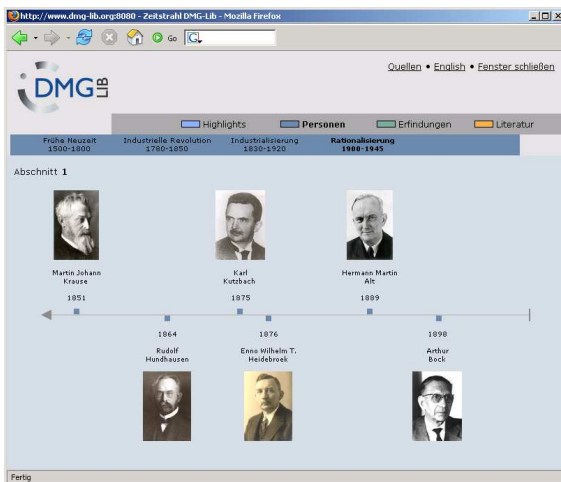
http://www.dmg-lib.org:8080 - Zeitstrahl DMG-Lib - Mozilla Firefox

Go

DMG LIB

Quellen • English • Fenster schließen

Highlights
Personen
Erfindungen
Literatur

Frühe Neuzeit
1500-1800

Industrielle Revolution
1780-1850

Industrialisierung
1830-1920

Rationalisierung
1900-1945

Abschnitt 1

Martin Johann Krause
1851

Karl Kutzbach
1875

Hermann Martin Alt
1889

1864
Rudolf Hundhausen

1876
Enno Wilhelm T. Heidebroek

1898
Arthur Bock

Fertig